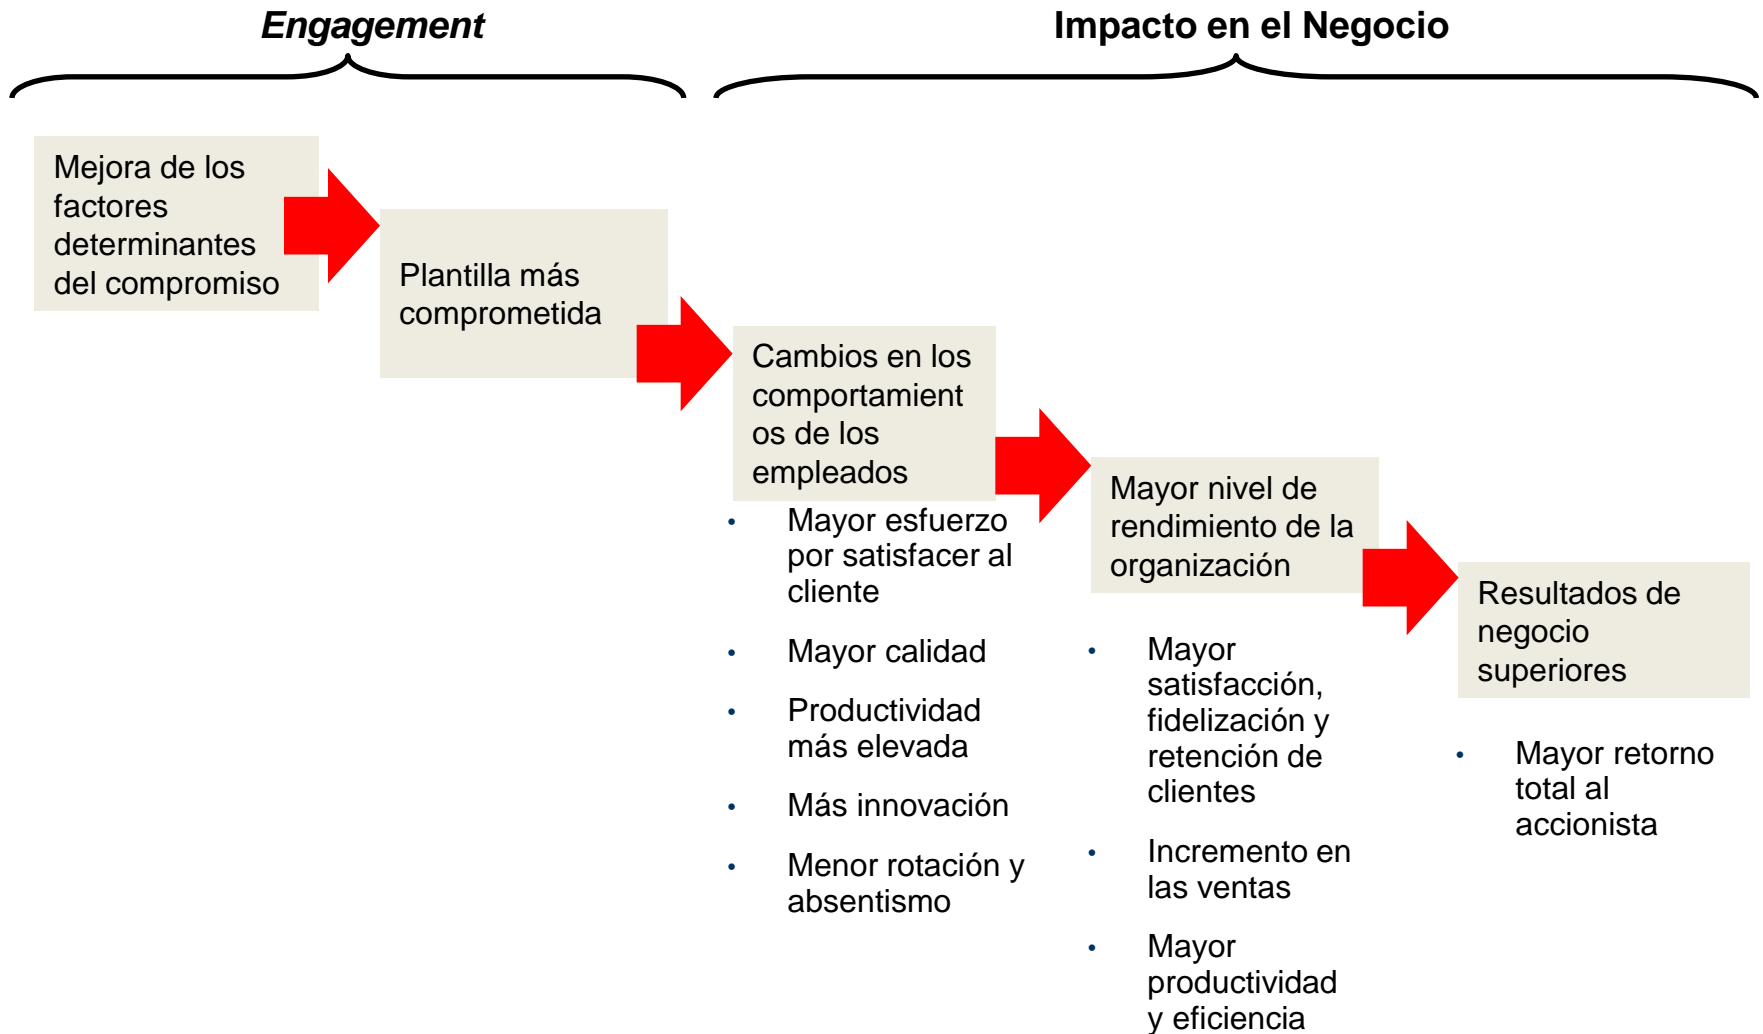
Engagement

Impacto en el Negocio

Mejora de los factores determinantes del compromiso

Plantilla más comprometida

Cambios en los comportamient os de los empleados

- Mayor esfuerzo por satisfacer al cliente
- Mayor calidad
- Productividad más elevada
- Más innovación
- Menor rotación y absentismo

Mayor nivel de rendimiento de la organización

- Mayor satisfacción, fidelización y retención de clientes
- Incremento en las ventas
- Mayor productividad y eficiencia

Resultados de negocio superiores

- Mayor retorno total al accionista